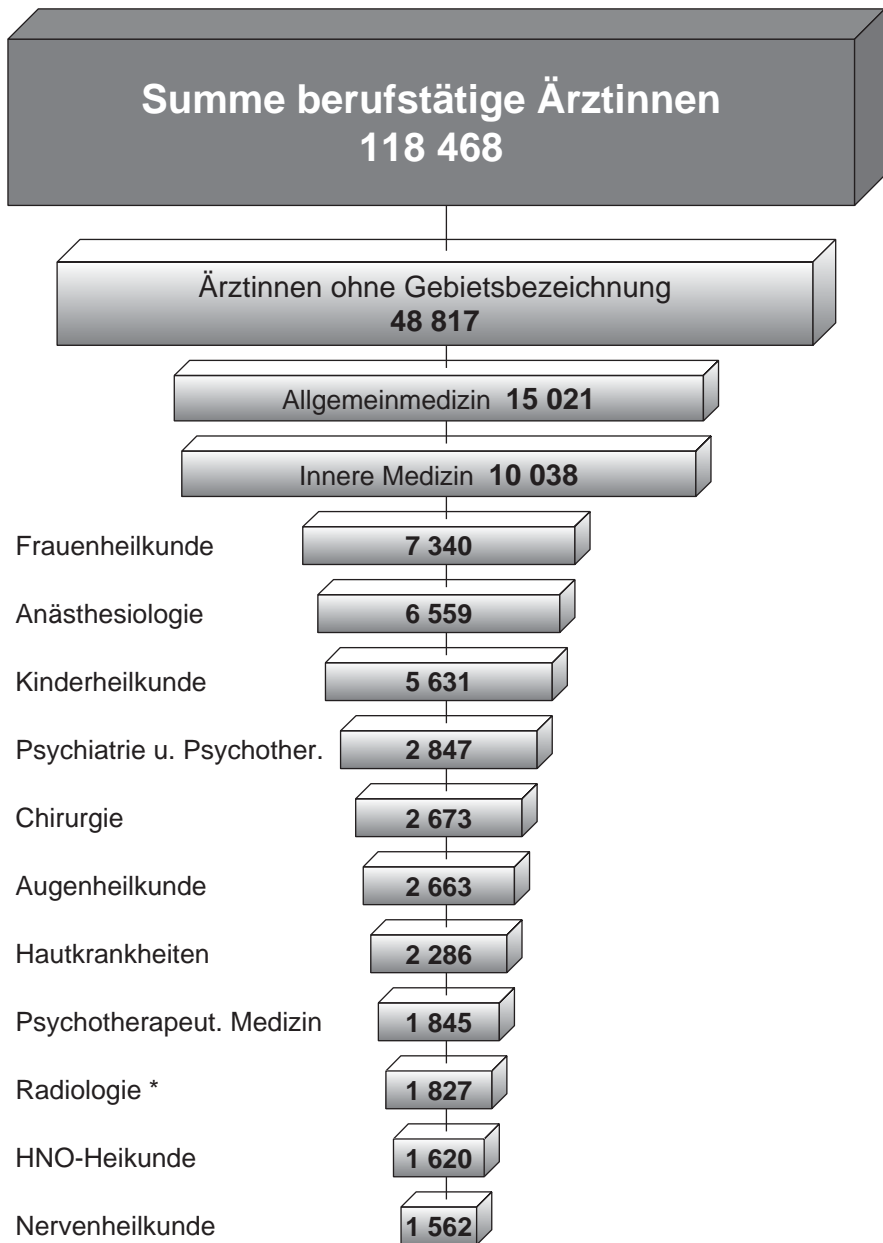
Summe berufstätige Ärztinnen
118 468

Ärztinnen ohne Gebietsbezeichnung
48 817

Allgemeinmedizin 15 021

Innere Medizin 10 038

Frauenheilkunde 7 340

Anästhesiologie 6 559

Kinderheilkunde 5 631

Psychiatrie u. Psychother. 2 847

Chirurgie 2 673

Augenheilkunde 2 663

Hautkrankheiten 2 286

Psychotherapeut. Medizin 1 845

Radiologie * 1 827

HNO-Heikunde 1 620

Nervenheilkunde 1 562